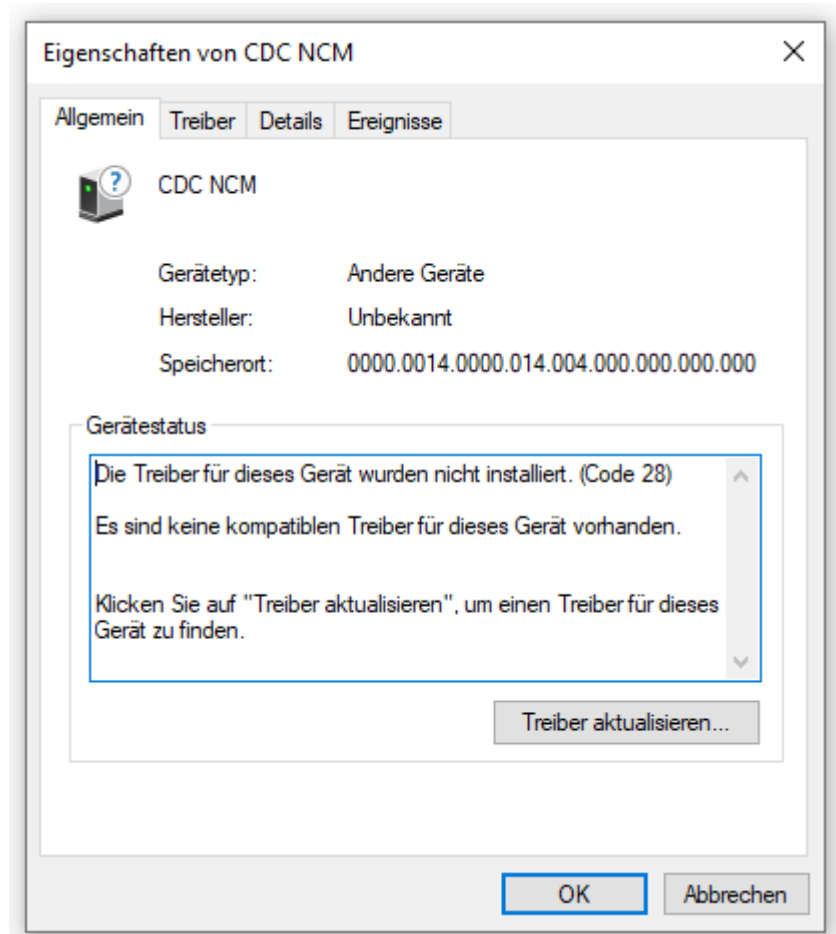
Eigenschaften von CDC NCM

×

Allgemein | Treiber | Details | Ereignisse

CDC NCM

Gerätetyp: Andere Geräte

Hersteller: Unbekannt

Speicherort: 0000.0014.0000.014.004.000.000.000.000

Gerätestatus

Die Treiber für dieses Gerät wurden nicht installiert. (Code 28)

Es sind keine kompatiblen Treiber für dieses Gerät vorhanden.

Klicken Sie auf "Treiber aktualisieren", um einen Treiber für dieses Gerät zu finden.

Treiber aktualisieren...

OK

Abbrechen